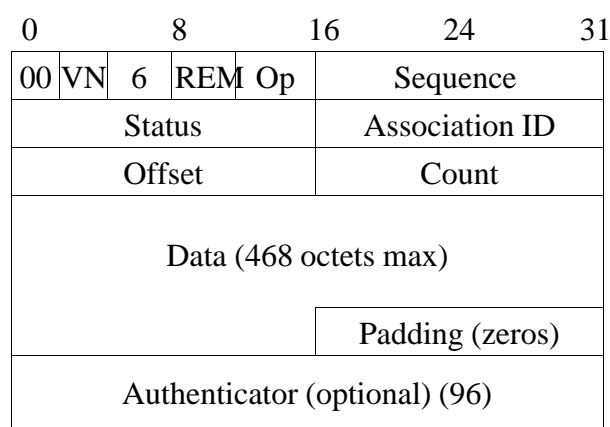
0 8 16 24 31

| 00 | VN | 6 | REM | Op | Sequence |
|---|---|---|---|---|---|
| Status | | | | | Association ID |
| Offset | | | | | Count |

Data (468 octets max)

Padding (zeros)

Authenticator (optional) (96)